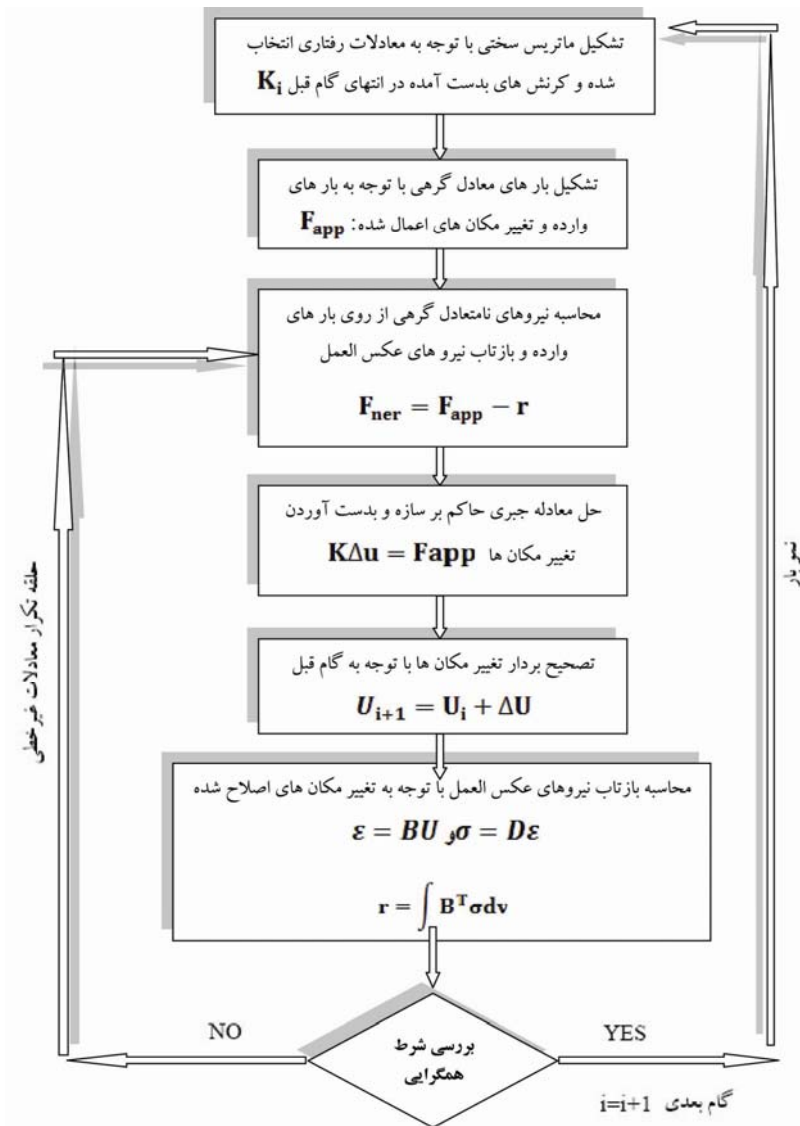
تشکیل ماتریس سختی با توجه به معادلات رفتاری انتخاب شده و کرنش های بدست آمده در انتهای گام قبل $\mathbf{K_i}$

تشکیل بار های معادل گرهی با توجه به بار های وارده و تغییر مکان های اعمال شده: $\mathbf{F_{app}}$

محاسبه نیروهای نامتعادل گرهی از روی بار های وارده و بازتاب نیرو های عکس العمل

$\mathbf{F_{ner}} = \mathbf{F_{app}} - \mathbf{r}$

حل معادله جبری حاکم بر سازه و بدست آوردن تغییر مکان ها $\mathbf{K\Delta u} = \mathbf{Fapp}$

تصحیح بردار تغییر مکان ها با توجه به گام قبل

$U_{i+1} = U_i + \Delta U$

محاسبه بازتاب نیروهای عکس العمل با توجه به تغییر مکان های اصلاح شده

$\varepsilon = BU$ و $\sigma = D\varepsilon$

$\mathbf{r} = \int \mathbf{B^T\sigma dv}$

NO

بررسی شرط همگرایی

YES

گام بعدی i=i+1

حلقه تکرار معادلات غیرخطی

نمو بار